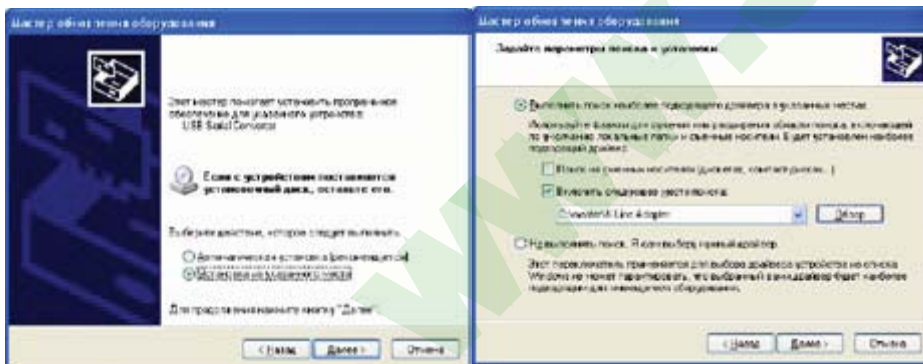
Мастер обновления оборудования

Этот мастер помогает установить программное обеспечение для указанного устройства:
USB Serial Converter

Если с устройством поставляется установочный диск, вставьте его.

Выберите действие, которое следует выполнить.

Автоматическая установка (рекомендуется)
Установка из указанного места

Для продолжения нажмите кнопку "Далее".

< Назад Далее > Отмена

Мастер обновления оборудования

Задайте параметры поиска и установки.

Выполнить поиск наиболее подходящего драйвера в указанных местах.

Используйте флажки для сужения или расширения области поиска, включающей по умолчанию локальные папки и съемные носители. Будет установлен наиболее подходящий драйвер.

Поиск на сменных носителях (дискетах, компакт-дисках...)

Включить следующее место поиска:

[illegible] Line Adapter

Обзор

Не выполнять поиск. Я сам выберу нужный драйвер.

Этот переключатель применяется для выбора драйвера устройства из списка. Windows не может гарантировать, что выбранный вами драйвер будет наиболее подходящим для имеющегося оборудования.

< Назад Далее > Отмена